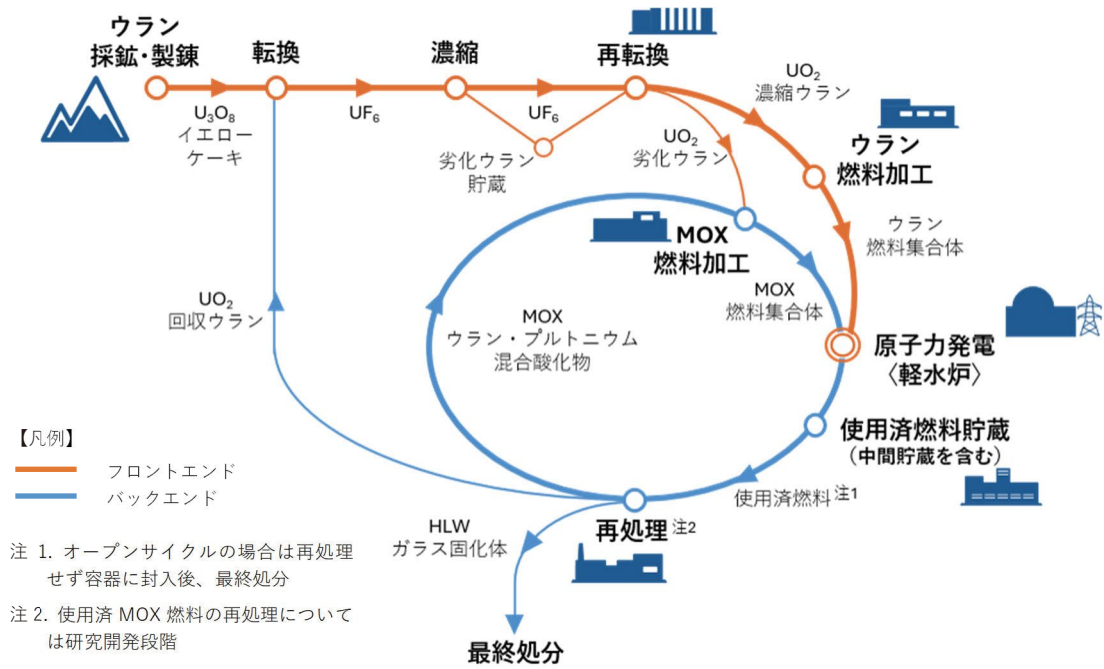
ウラン
採鉱・製錬

転換

濃縮

再転換

$U_3O_8$
イエロー
ケーキ

$UF_6$

$UF_6$

劣化ウラン
貯蔵

$UO_2$
濃縮ウラン

$UO_2$
劣化ウラン

ウラン
燃料加工

ウラン
燃料集合体

MOX
燃料加工

MOX
燃料集合体

MOX
ウラン・プルトニウム
混合酸化物

$UO_2$
回収ウラン

原子力発電
〈軽水炉〉

使用済燃料貯蔵
（中間貯蔵を含む）

使用済燃料 注1

再処理 注2

HLW
ガラス固化体

最終処分

【凡例】
フロントエンド
バックエンド

注 1. オープンサイクルの場合は再処理せず容器に封入後、最終処分

注 2. 使用済 MOX 燃料の再処理については研究開発段階